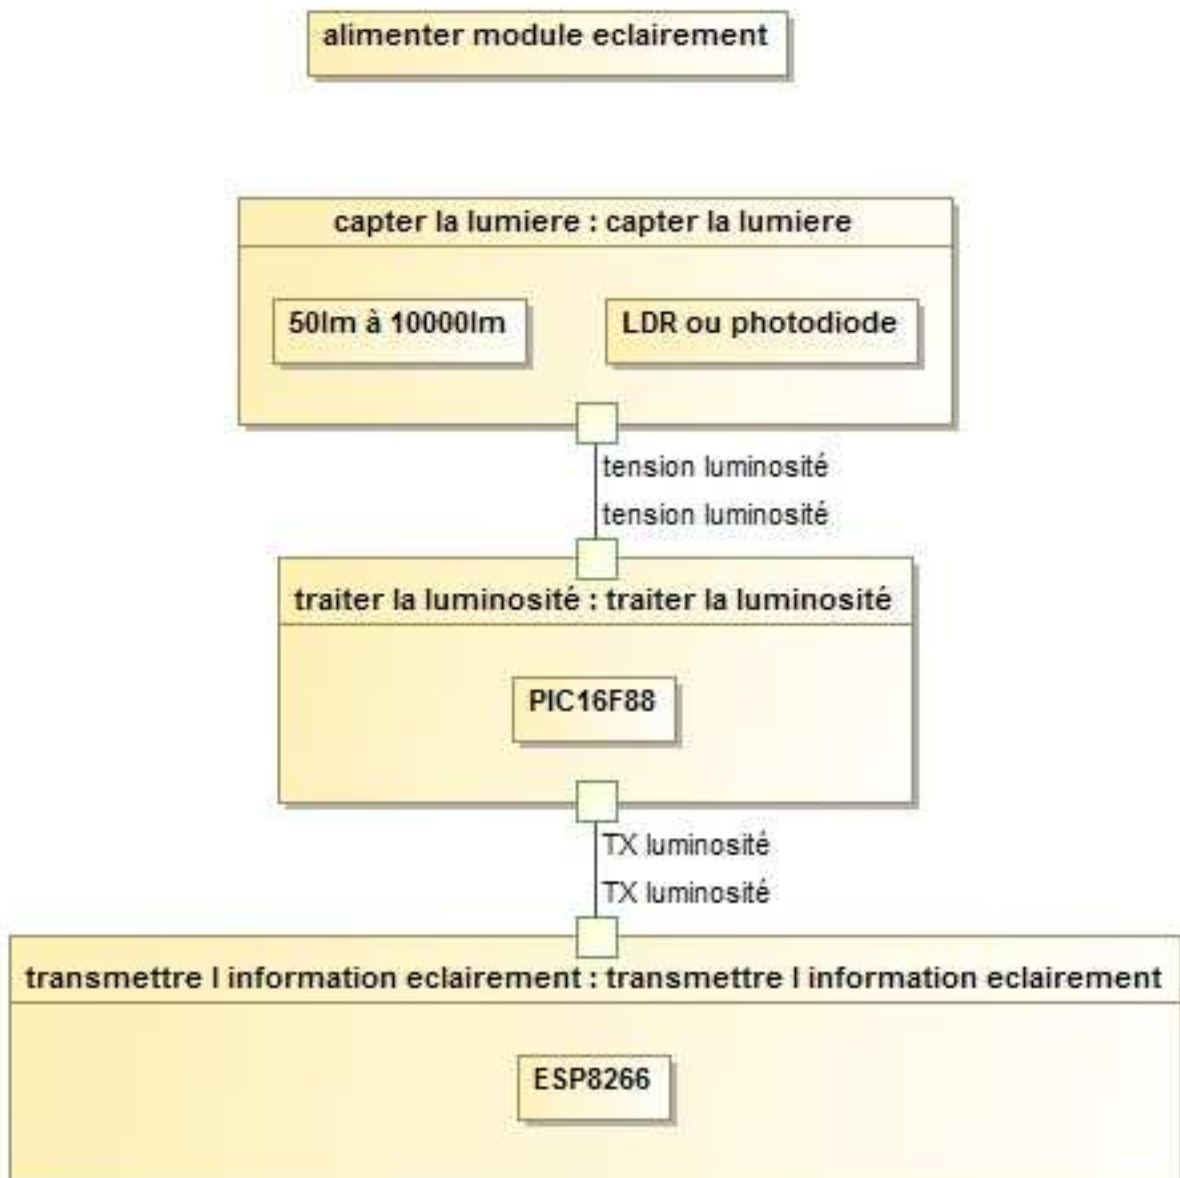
alimenter module eclairement

capter la lumiere : capter la lumiere

50lm à 10000lm

LDR ou photodiode

tension luminosité

tension luminosité

traiter la luminosité : traiter la luminosité

PIC16F88

TX luminosité

TX luminosité

transmettre l information eclairement : transmettre l information eclairement

ESP8266